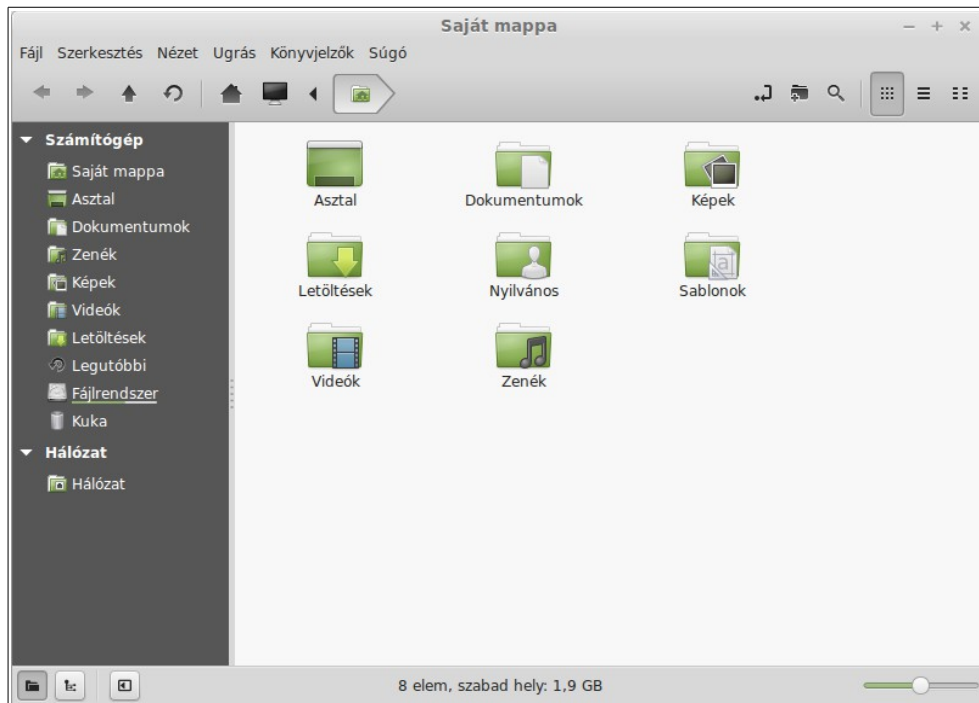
Saját mappa

Fájl Szerkesztés Nézet Ugrás Könyvjelzők Súgó

Számítógép
Saját mappa
Asztal
Dokumentumok
Zenék
Képek
Videók
Letöltések
Legutóbbi
Fájlrendszer
Kuka
Hálózat
Hálózat

Asztal
Dokumentumok
Képek
Letöltések
Nyilvános
Sablonok
Videók
Zenék

8 elem, szabad hely: 1,9 GB